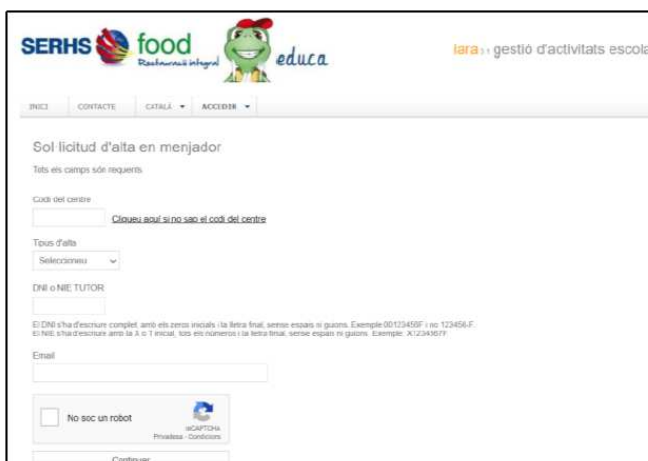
SERHS food Restauració integral educa

lara›› gestió d'activitats escola

INICI CONTACTE CATALÀ ▾ ACCEDIR ▾

Sol·licitud d'alta en menjador

Tots els camps són requerits

Codi del centre

Cliqueu aquí si no sap el codi del centre

Tipus d'alta

Seleccioneu

DNI o NIE TUTOR

El DNI s'ha d'escriure complert, amb els zeros inicials i la lletra final, sense espais ni guions. Exemple:00123456F i no 123456-F.
El NIE s'ha d'escriure amb la X o Y inicial, tots els números i la lletra final, sense espais ni guions. Exemple: X1234567F

Email

No soc un robot

reCAPTCHA
Privadesa - Condicions

Continuar